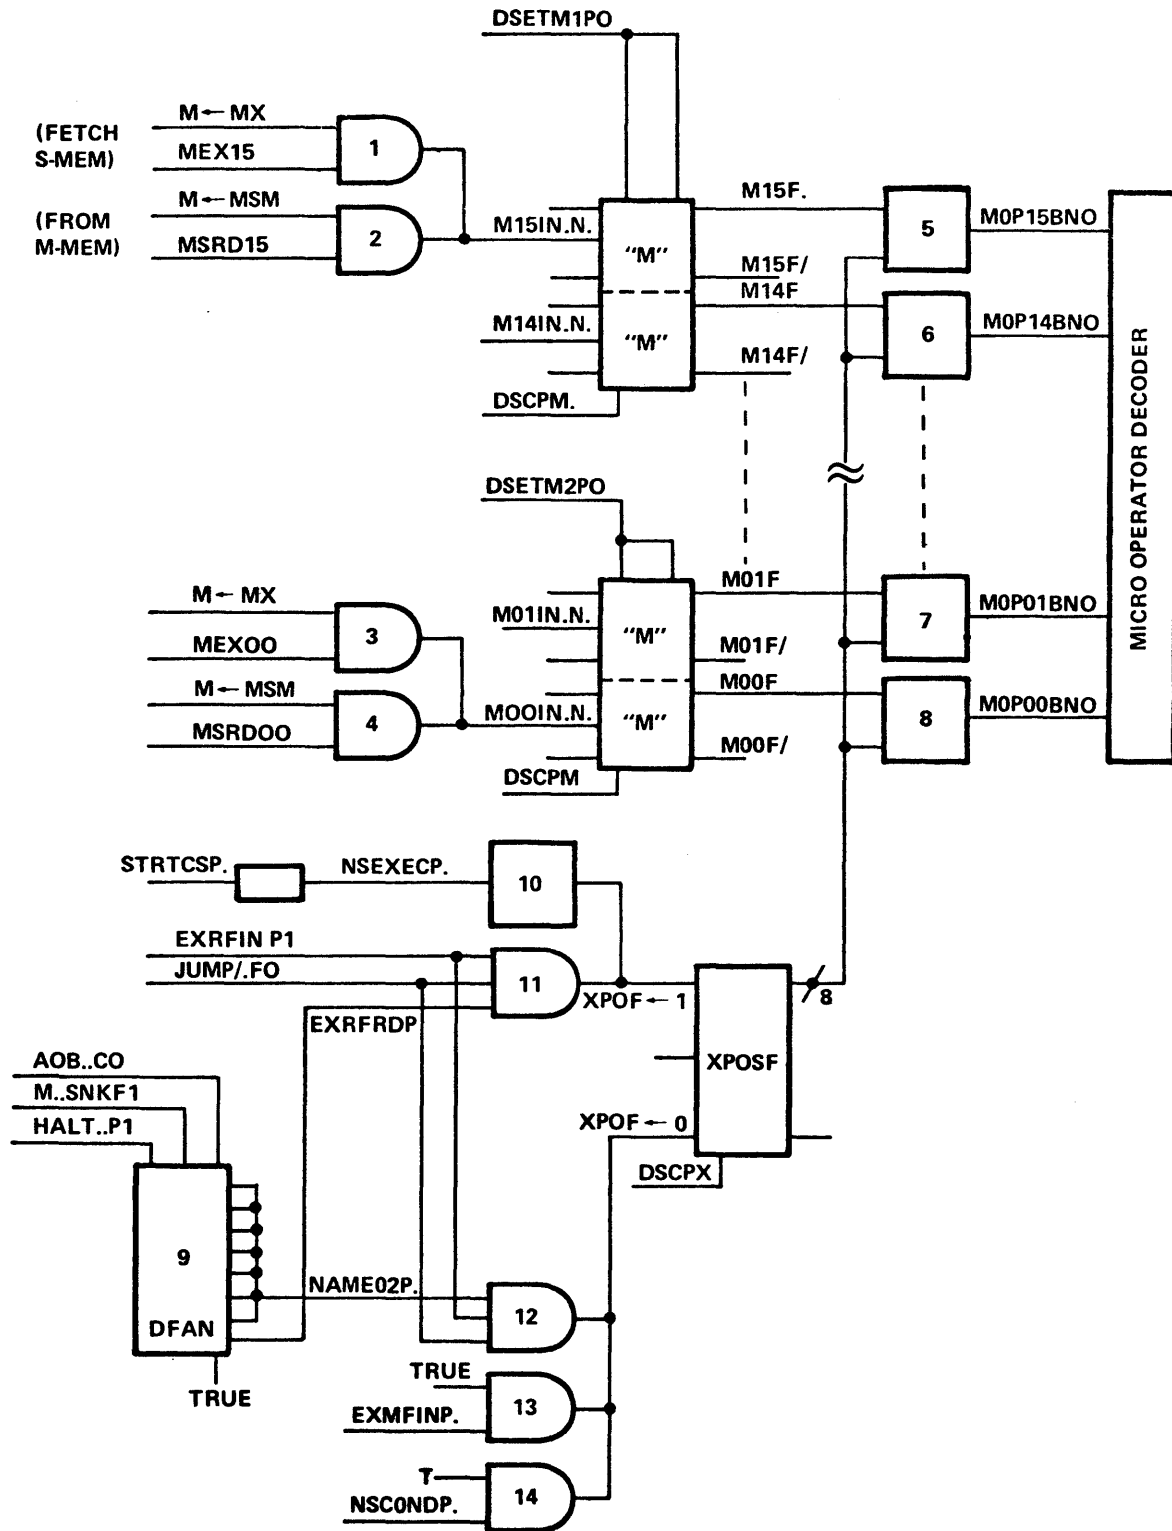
DSETM1PO

(FETCH S-MEM)
M ← MX
MEX15
1

(FROM M-MEM)
M ← MSM
MSRD15
2

M15IN.N.
"M"
M14IN.N.
"M"
DSCPM.

M15F.
M15F/
M14F
M14F/

5
M0P15BNO
6
M0P14BNO

MICRO OPERATOR DECODER

≈

DSETM2PO

M ← MX
MEXOO
3

M ← MSM
MSRDOO
4

M01IN.N.
"M"
MOOIN.N.
"M"
DSCPM

M01F
M01F/
M00F
M00F/

7
M0P01BNO
8
M0P00BNO

STRTCSP.
NSEXECP.
10

EXRFIN P1
JUMP/.FO
11
XPOF ← 1
EXRFRDP
8

XPOSF

AOB..CO
M..SNKF1
HALT..P1

XPOF ← 0
DSCPX

9
DFAN
TRUE

NAME02P.
12

TRUE
EXMFINP.
13

T
NSCONDP.
14